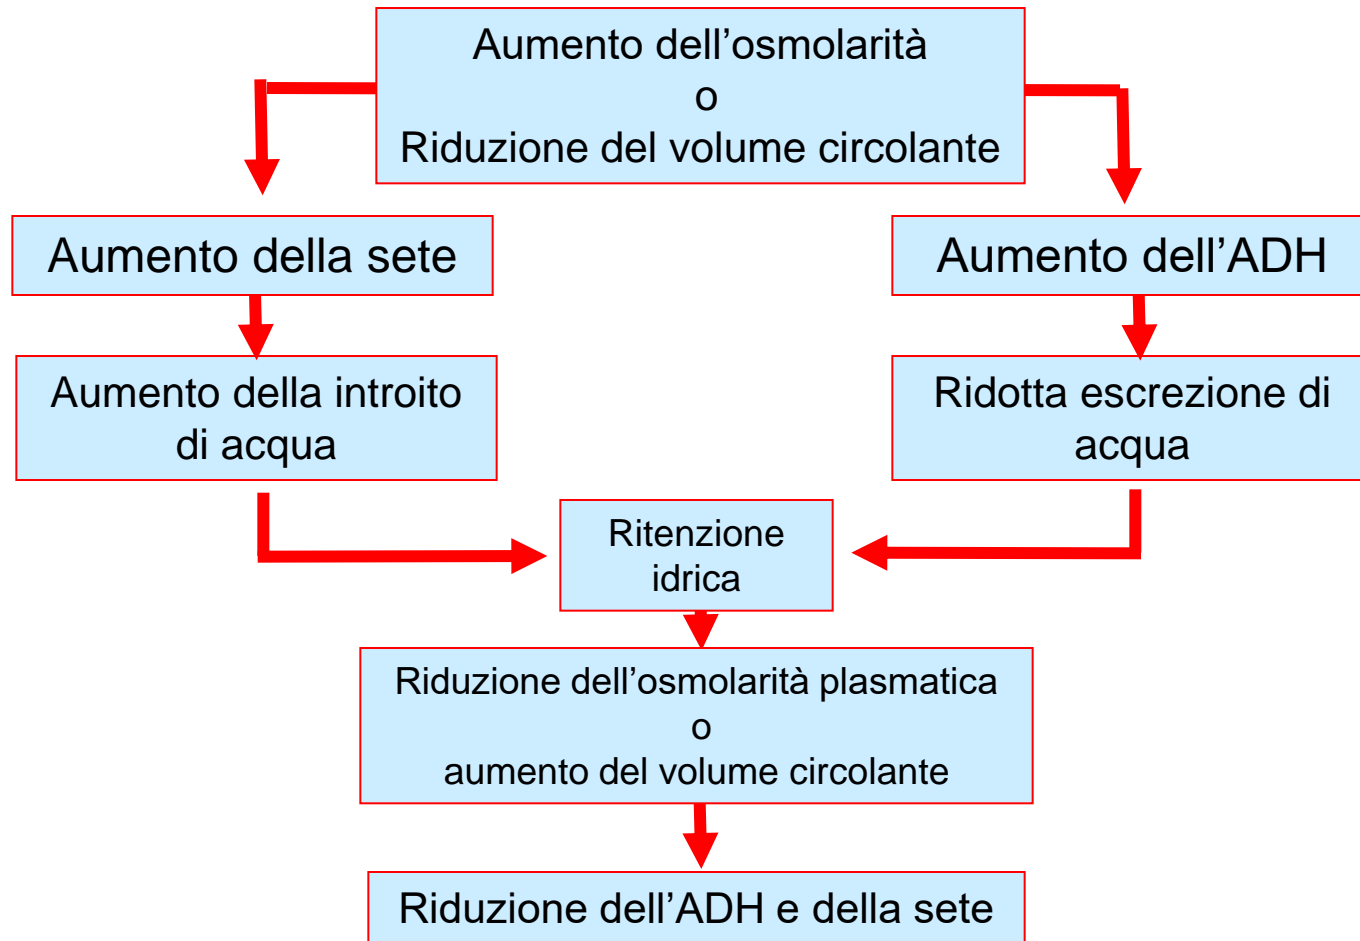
Aumento dell’osmolarità
o
Riduzione del volume circolante

Aumento della sete

Aumento dell’ADH

Aumento della introito di acqua

Ridotta escrezione di acqua

Ritenzione idrica

Riduzione dell’osmolarità plasmatica
o
aumento del volume circolante

Riduzione dell’ADH e della sete